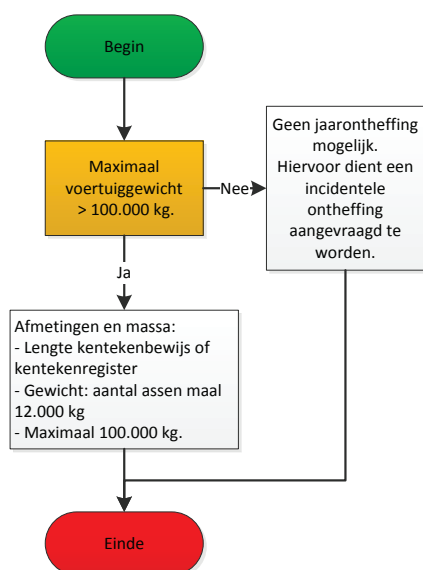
Begin

Maximaal voertuiggewicht > 100.000 kg.

Nee

Geen jaarontheffing mogelijk. Hiervoor dient een incidentele ontheffing aangevraagd te worden.

Ja

Afmetingen en massa:
- Lengte kentekenbewijs of kentekenregister
- Gewicht: aantal assen maal 12.000 kg
- Maximaal 100.000 kg.

Einde